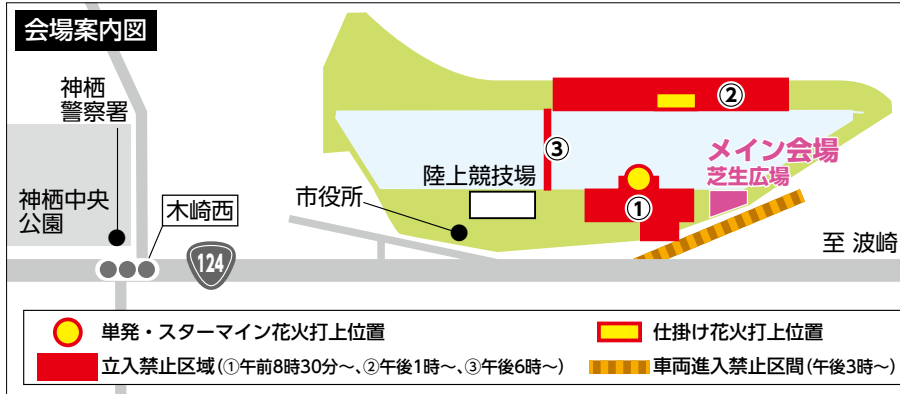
会場案内図

神栖警察署

神栖中央公園

木崎西

124

市役所

陸上競技場

③

②

①

メイン会場

芝生広場

至 波崎

単発・スターマイン花火打上位置

仕掛け花火打上位置

立入禁止区域（①午前8時30分～、②午後1時～、③午後6時～）

車両進入禁止区間（午後3時～）